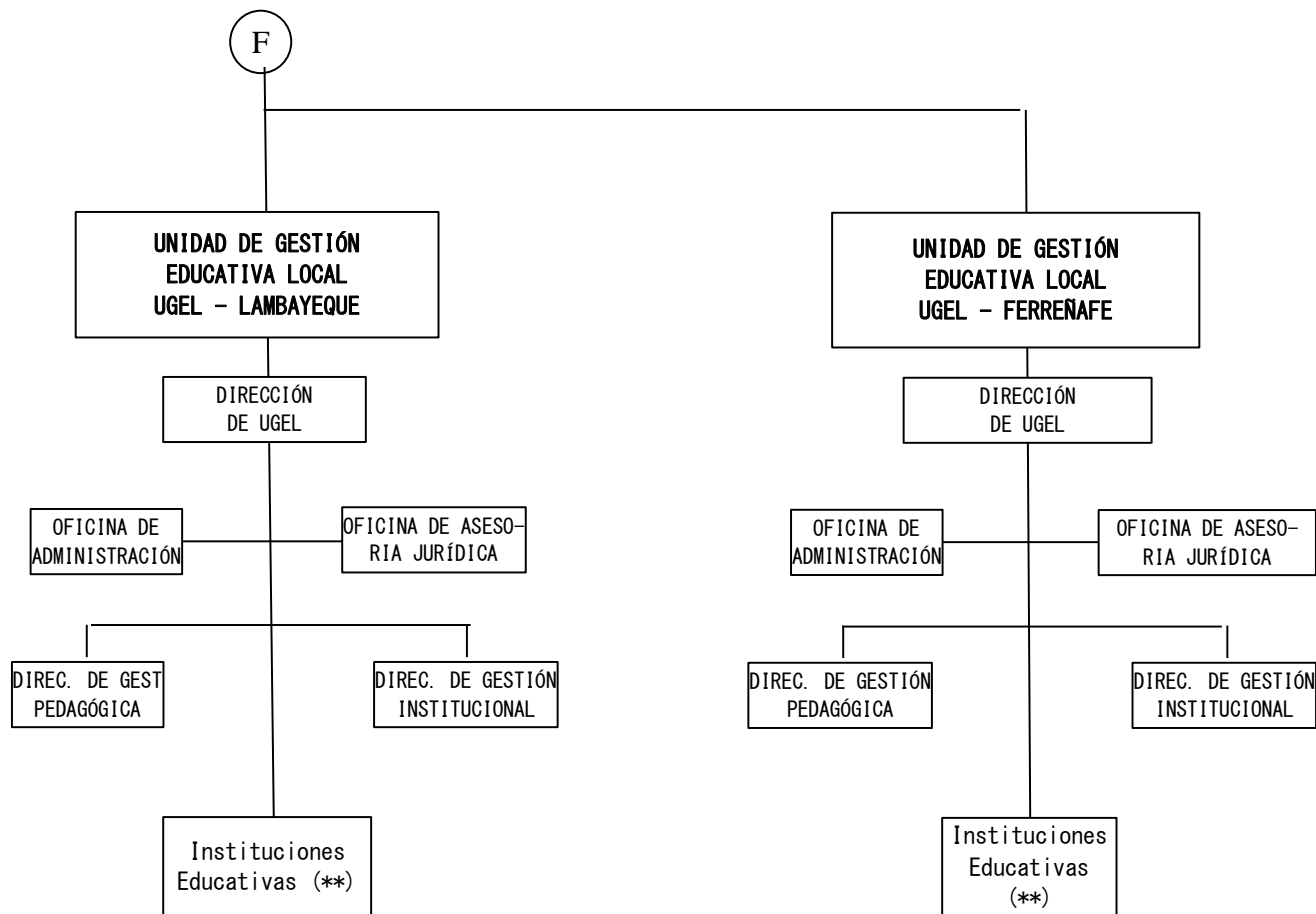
F

UNIDAD DE GESTIÓN EDUCATIVA LOCAL UGEL – LAMBAYEQUE

DIRECCIÓN DE UGEL

OFICINA DE ADMINISTRACIÓN

OFICINA DE ASESORIA JURÍDICA

DIREC. DE GEST PEDAGÓGICA

DIREC. DE GESTIÓN INSTITUCIONAL

Instituciones Educativas (**)

UNIDAD DE GESTIÓN EDUCATIVA LOCAL UGEL – FERREÑAFE

DIRECCIÓN DE UGEL

OFICINA DE ADMINISTRACIÓN

OFICINA DE ASESORIA JURÍDICA

DIREC. DE GESTIÓN PEDAGÓGICA

DIREC. DE GESTIÓN INSTITUCIONAL

Instituciones Educativas (**)